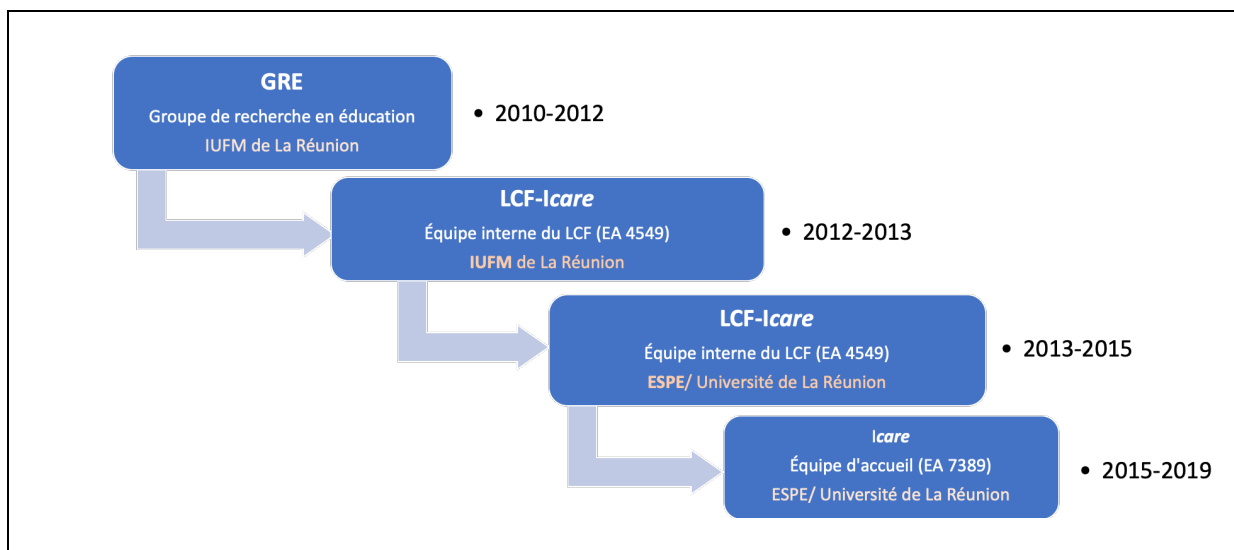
GRE
Groupe de recherche en éducation
IUFM de La Réunion

• 2010-2012

LCF-Icare
Équipe interne du LCF (EA 4549)
IUFM de La Réunion

• 2012-2013

LCF-Icare
Équipe interne du LCF (EA 4549)
ESPE/ Université de La Réunion

• 2013-2015

Icare
Équipe d'accueil (EA 7389)
ESPE/ Université de La Réunion

• 2015-2019